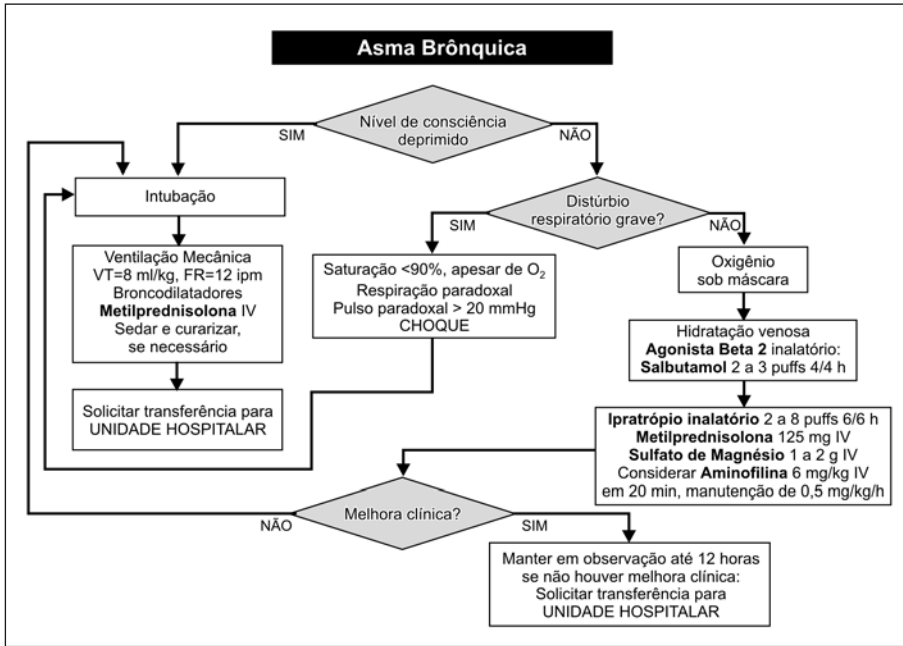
Asma Brônquica

Nível de consciência deprimido

SIM

NÃO

Intubação

Ventilação Mecânica
VT=8 ml/kg, FR=12 ipm
Broncodilatadores
**Metilprednisolona** IV
Sedar e curarizar, se necessário

Solicitar transferência para UNIDADE HOSPITALAR

Distúrbio respiratório grave?

SIM

NÃO

Saturação <90%, apesar de $O_2$
Respiração paradoxal
Pulso paradoxal > 20 mmHg
CHOQUE

Oxigênio sob máscara

Hidratação venosa
**Agonista Beta 2** inalatório:
**Salbutamol** 2 a 3 puffs 4/4 h

**Ipratrópio inalatório** 2 a 8 puffs 6/6 h
**Metilprednisolona** 125 mg IV
**Sulfato de Magnésio** 1 a 2 g IV
Considerar **Aminofilina** 6 mg/kg IV em 20 min, manutenção de 0,5 mg/kg/h

NÃO

Melhora clínica?

SIM

Manter em observação até 12 horas se não houver melhora clínica:
Solicitar transferência para UNIDADE HOSPITALAR